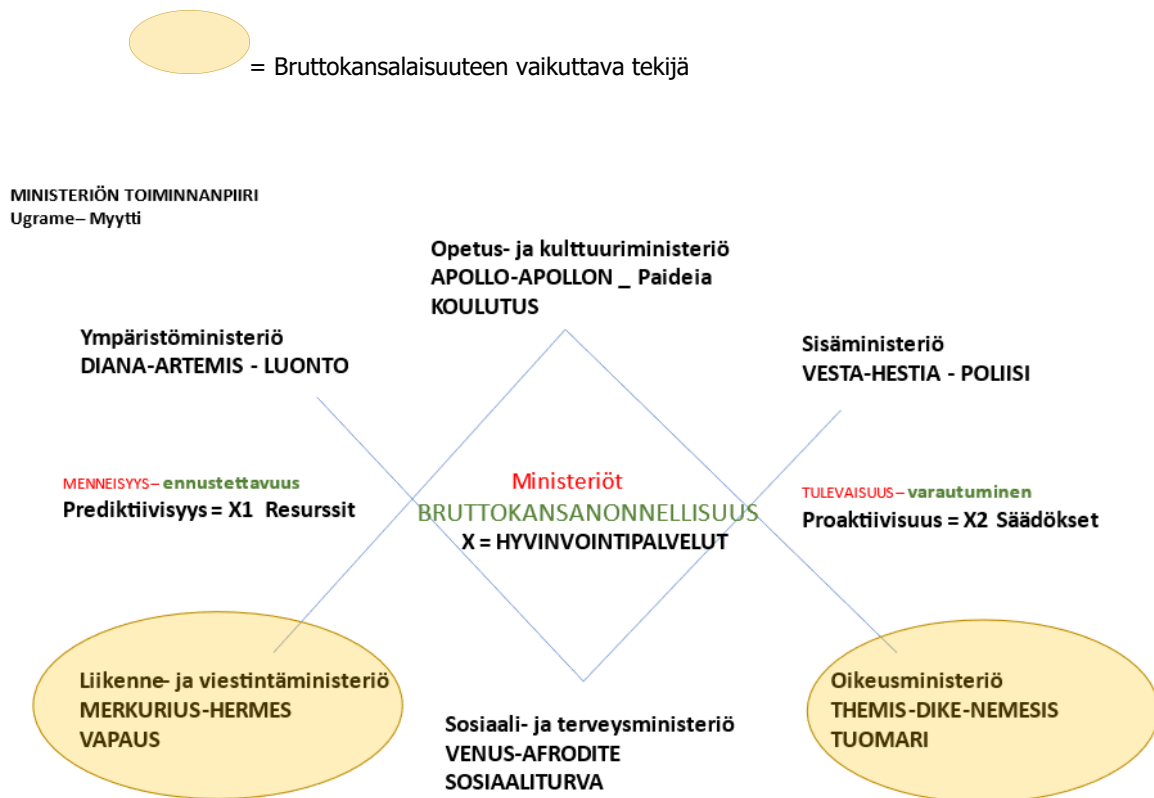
= Bruttokansalaisuuteen vaikuttava tekijä

MINISTERIÖN TOIMINNANPIIRI
Ugrame– Myytti

Opetus- ja kulttuuriministeriö
APOLLO-APOLLON _ Paideia
KOULUTUS

Ympäristöministeriö
DIANA-ARTEMIS - LUONTO

Sisäministeriö
VESTA-HESTIA - POLIISI

MENNEISYYS– ennustettavuus
Prediktiivisyys = X1 Resurssit

Ministeriöt
BRUTTOKANSANONNELLISUUS
X = HYVINVOINTIPALVELUT

TULEVAISUUS– varautuminen
Proaktiivisuus = X2 Säädökset

Liikenne- ja viestintäministeriö
MERKURIUS-HERMES
VAPAUS

Sosiaali- ja terveysministeriö
VENUS-AFRODITE
SOSIAALITURVA

Oikeusministeriö
THEMIS-DIKE-NEMESIS
TUOMARI